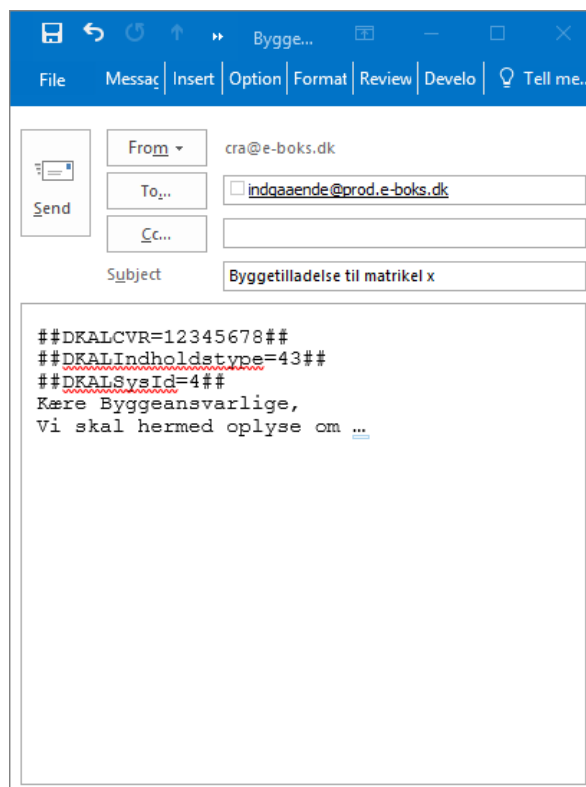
Bygge...

File Messag Insert Option Format Review Develo Tell me...

Send

From ▾ cra@e-boks.dk

To... indgaaende@prod.e-boks.dk

Cc...

Subject Byggetilladelse til matrikel x

##DKALCVR=12345678##
##DKALIndholdstype=43##
##DKALSysId=4##
Kære Byggeansvarlige,
Vi skal hermed oplyse om …